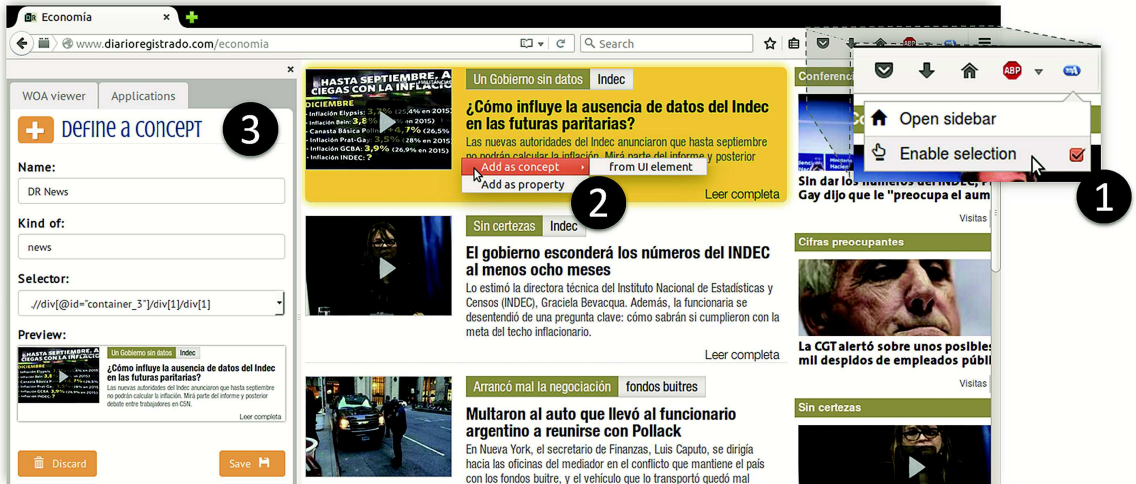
Economía

www.diarioregistrado.com/economia

Search

ABP

Open sidebar

Enable selection

1

WOA viewer

Applications

Define a concept

3

Name:

DR News

Kind of:

news

Selector:

.//div[@id="container_3"]/div[1]/div[1]

Preview:

HASTA SEPTIEMBRE, A CIEGAS CON LA INFLACIÓN

Un Gobierno sin datos

Indec

¿Cómo influye la ausencia de datos del Indec en las futuras paritarias?

Las nuevas autoridades del Indec anunciaron que hasta septiembre no podrán calcular la inflación. Mirá parte del informe y posterior debate entre trabajadores en C5N.

Leer completa

Discard

Save

HASTA SEPTIEMBRE, A CIEGAS CON LA INFLACIÓN

DICIEMBRE

- Inflación Elypsis: 3,7% (25% en 2015)
- Inflación Bein: 3,8% (25,1% en 2015)
- Canasta Básica Pobreza: 4,7% (26,5% en 2015)
- Inflación Prat-Gay: 3,5% (28% en 2015)
- Inflación GCBA: 3,9% (26,9% en 2015)
- Inflación INDEC: ?

Un Gobierno sin datos

Indec

¿Cómo influye la ausencia de datos del Indec en las futuras paritarias?

Las nuevas autoridades del Indec anunciaron que hasta septiembre no podrán calcular la inflación. Mirá parte del informe y posterior

Add as concept

from UI element

Add as property

2

Leer completa

Sin certezas

Indec

El gobierno esconderá los números del INDEC al menos ocho meses

Lo estimó la directora técnica del Instituto Nacional de Estadísticas y Censos (INDEC), Graciela Bevacqua. Además, la funcionaria se desentendió de una pregunta clave: cómo sabrán si cumplieron con la meta del techo inflacionario.

Leer completa

Arrancó mal la negociación

fondos buitres

Multaron al auto que llevó al funcionario argentino a reunirse con Pollack

En Nueva York, el secretario de Finanzas, Luis Caputo, se dirigía hacia las oficinas del mediador en el conflicto que mantiene el país con los fondos buitre, y el vehículo que lo transportó quedó mal

Conferencia

Sin dar los números del INDEC, P Gay dijo que le "preocupa el aum

Visitas

Cifras preocupantes

La CGT alertó sobre unos posibles mil despidos de empleados públ

Visitas

Sin certezas